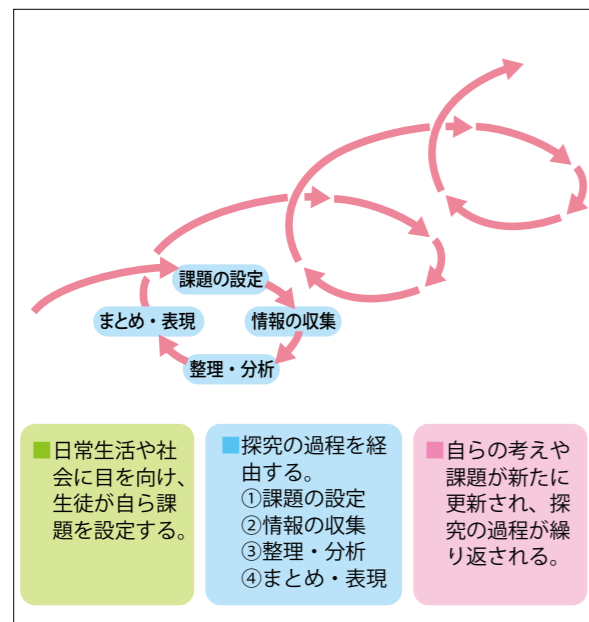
課題の設定

情報の収集

整理・分析

まとめ・表現

■日常生活や社会に目を向け、生徒が自ら課題を設定する。

■探究の過程を経由する。
①課題の設定
②情報の収集
③整理・分析
④まとめ・表現

■自らの考えや課題が新たに更新され、探究の過程が繰り返される。